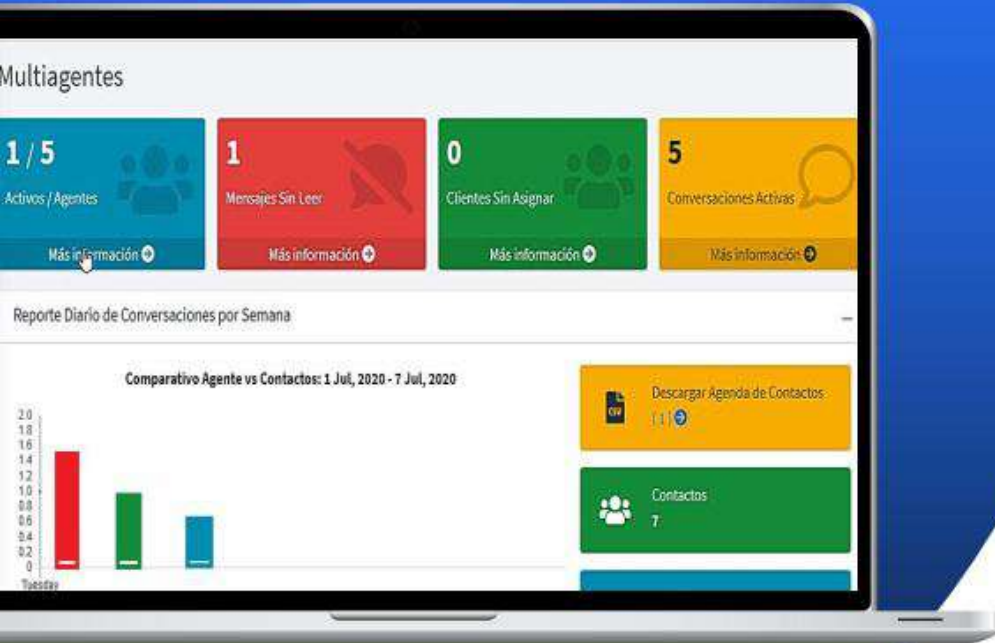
Multiagentes

1 / 5
Activos / Agentes
Más información

1
Mensajes Sin Leer
Más información

0
Clientes Sin Asignar
Más información

5
Conversaciones Activas
Más información

Reporte Diario de Conversaciones por Semana

Comparativo Agente vs Contactos: 1 Jul, 2020 - 7 Jul, 2020

2.0
1.8
1.6
1.4
1.2
1.0
0.8
0.6
0.4
0.2
0
Tuesday

Descargar Agenda de Contactos
[ 1 ]

Contactos
7